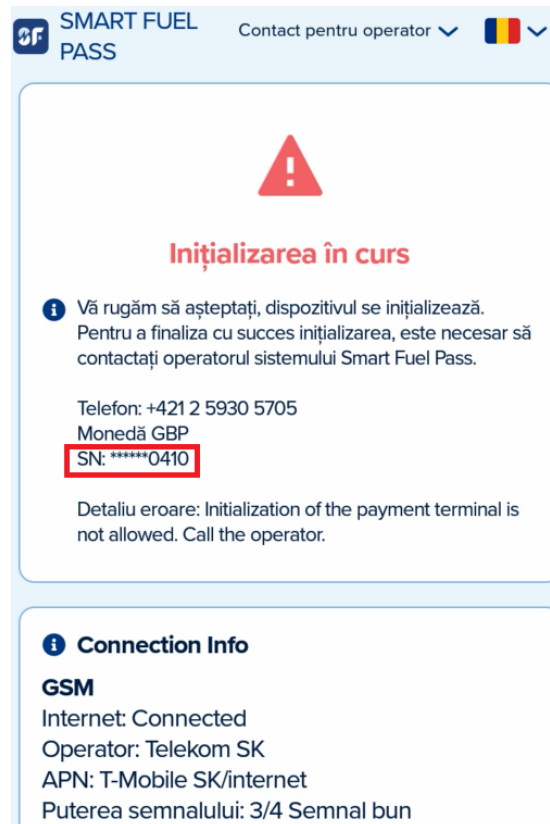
SF SMART FUEL PASS

Contact pentru operator

Inițializarea în curs

Vă rugăm să așteptați, dispozitivul se inițializează. Pentru a finaliza cu succes inițializarea, este necesar să contactați operatorul sistemului Smart Fuel Pass.

Telefon: +421 2 5930 5705
Monedă GBP
SN: ******0410

Detaliu eroare: Initialization of the payment terminal is not allowed. Call the operator.

Connection Info

GSM
Internet: Connected
Operator: Telekom SK
APN: T-Mobile SK/internet
Puterea semnalului: 3/4 Semnal bun